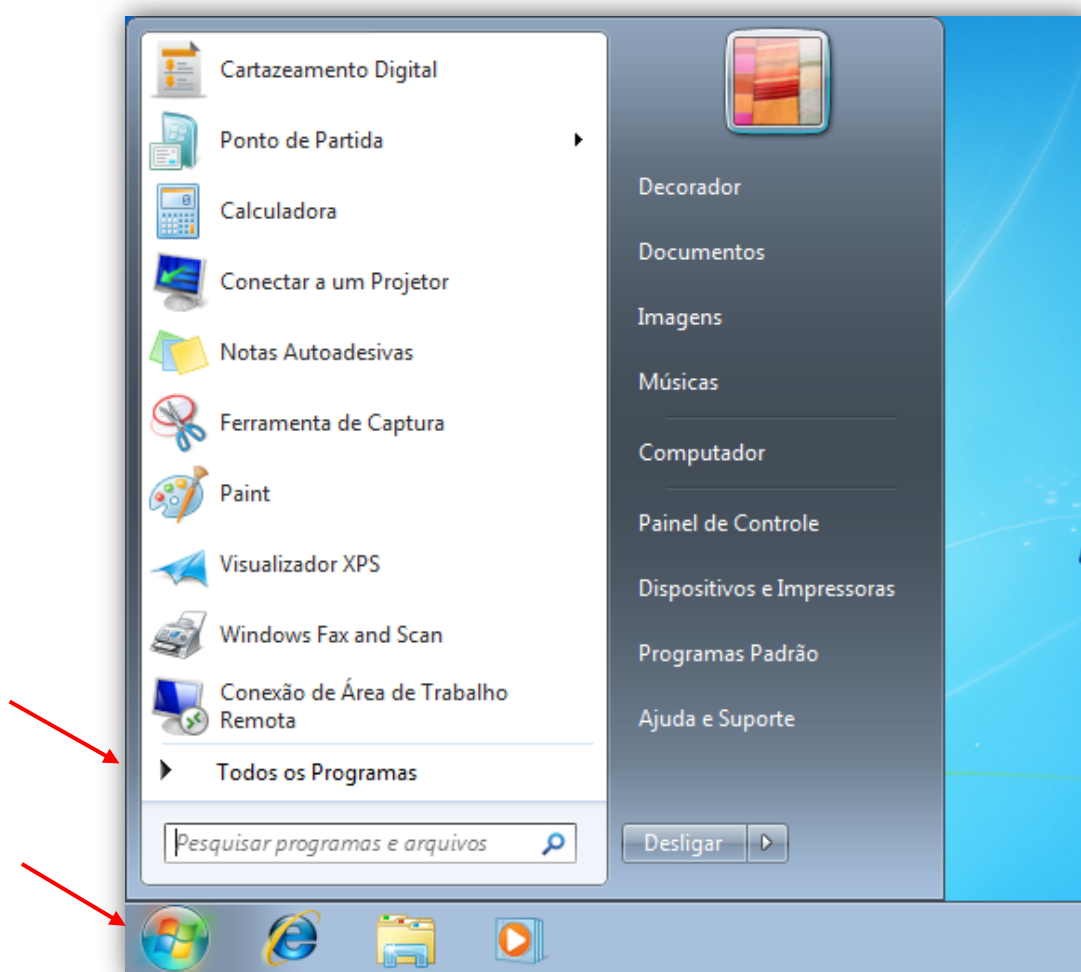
Cartazeamento Digital
Ponto de Partida
Calculadora
Conectar a um Projetor
Notas Autoadesivas
Ferramenta de Captura
Paint
Visualizador XPS
Windows Fax and Scan
Conexão de Área de Trabalho Remota
Todos os Programas
Pesquisar programas e arquivos

Decorador
Documentos
Imagens
Músicas
Computador
Painel de Controle
Dispositivos e Impressoras
Programas Padrão
Ajuda e Suporte
Desligar